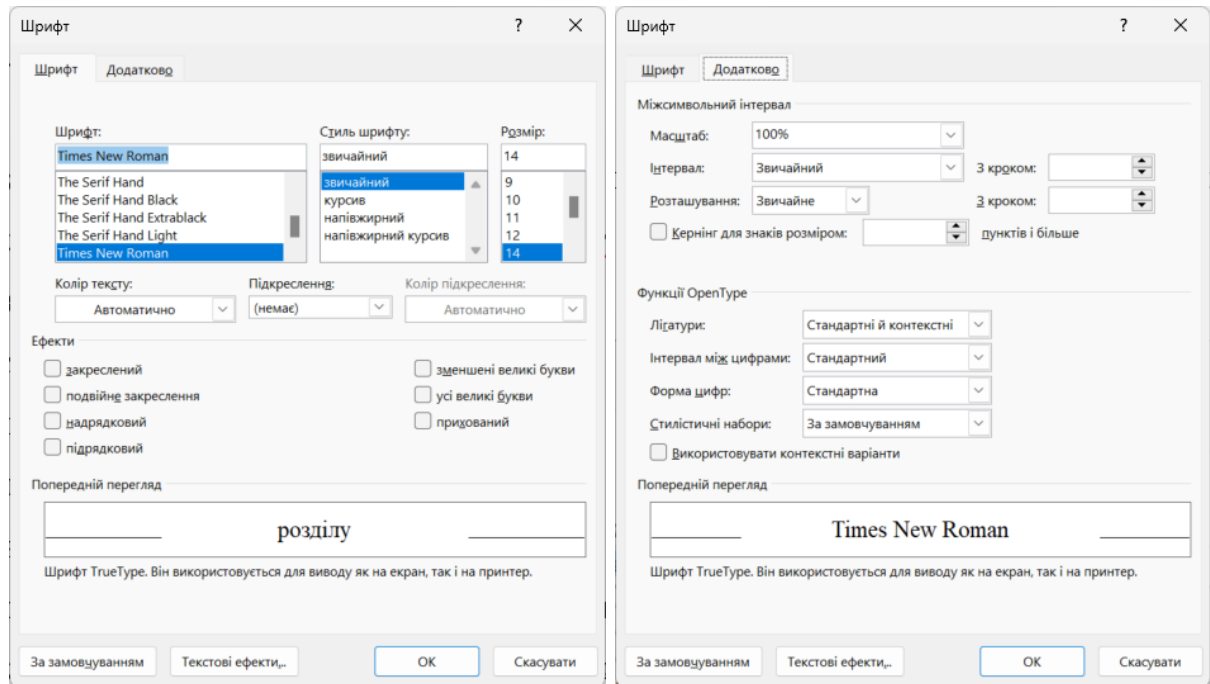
Шрифт
?
X
Шрифт
Додатково
Шрифт:
Times New Roman
The Serif Hand
The Serif Hand Black
The Serif Hand Extrablack
The Serif Hand Light
Times New Roman
Стиль шрифту:
звичайний
звичайний
курсив
напівжирний
напівжирний курсив
Розмір:
14
9
10
11
12
14
Колір тексту:
Автоматично
Підкреслення:
(немає)
Колір підкреслення:
Автоматично
Ефекти
закреслений
подвійне закреслення
надрядковий
підрядковий
зменшені великі букви
усі великі букви
прихований
Попередній перегляд
розділу
Шрифт TrueType. Він використовується для виводу як на екран, так і на принтер.
За замовчуванням
Текстові ефекти...
OK
Скасувати

Шрифт
?
X
Шрифт
Додатково
Міжсимвольний інтервал
Масштаб:
100%
Інтервал:
Звичайний
З кроком:
Розташування:
Звичайне
З кроком:
Кернінг для знаків розміром:
пунктів і більше
Функції OpenType
Лігатури:
Стандартні й контекстні
Інтервал між цифрами:
Стандартний
Форма цифр:
Стандартна
Стилістичні набори:
За замовчуванням
Використовувати контекстні варіанти
Попередній перегляд
Times New Roman
Шрифт TrueType. Він використовується для виводу як на екран, так і на принтер.
За замовчуванням
Текстові ефекти...
OK
Скасувати